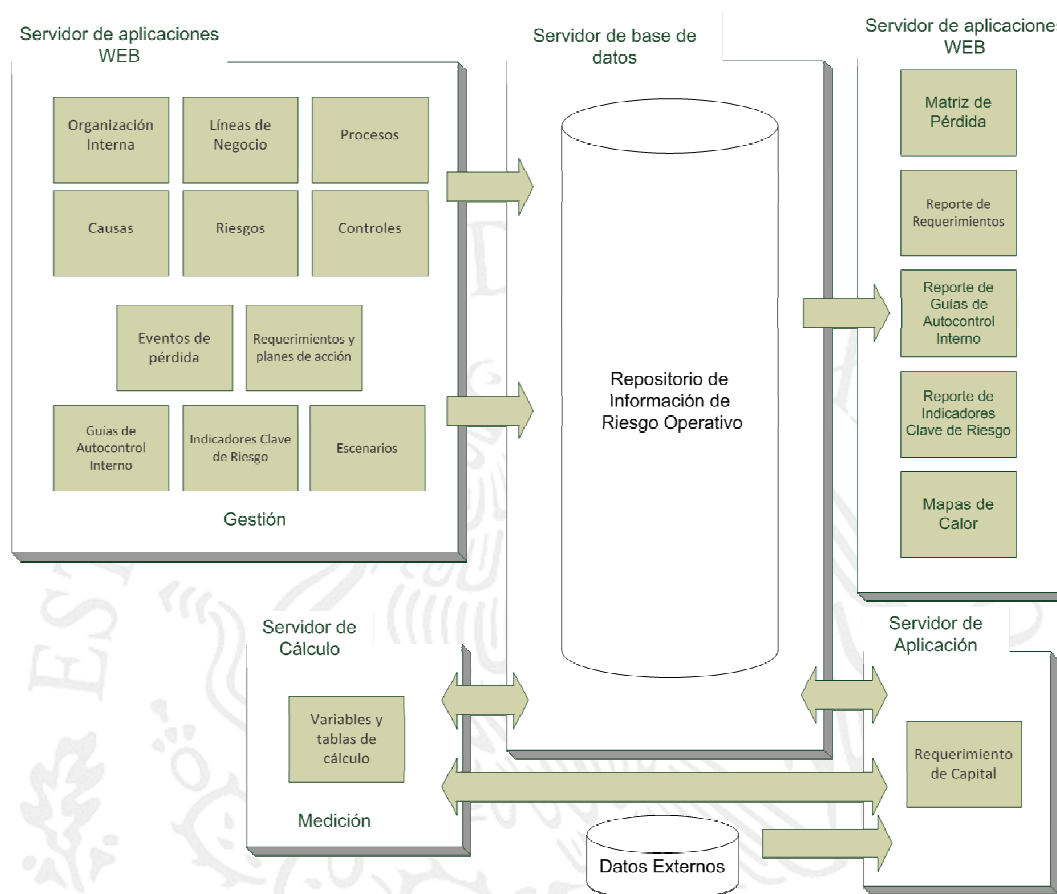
Servidor de aplicaciones WEB

Organización Interna

Líneas de Negocio

Procesos

Causas

Riesgos

Controles

Eventos de pérdida

Requerimientos y planes de acción

Guias de Autocontrol Interno

Indicadores Clave de Riesgo

Escenarios

Gestión

Servidor de base de datos

Repositorio de Información de Riesgo Operativo

Servidor de aplicacione WEB

Matriz de Pérdida

Reporte de Requerimientos

Reporte de Guias de Autocontrol Interno

Reporte de Indicadores Clave de Riesgo

Mapas de Calor

Servidor de Cálculo

Variables y tablas de cálculo

Medición

Servidor de Aplicación

Requerimiento de Capital

Datos Externos